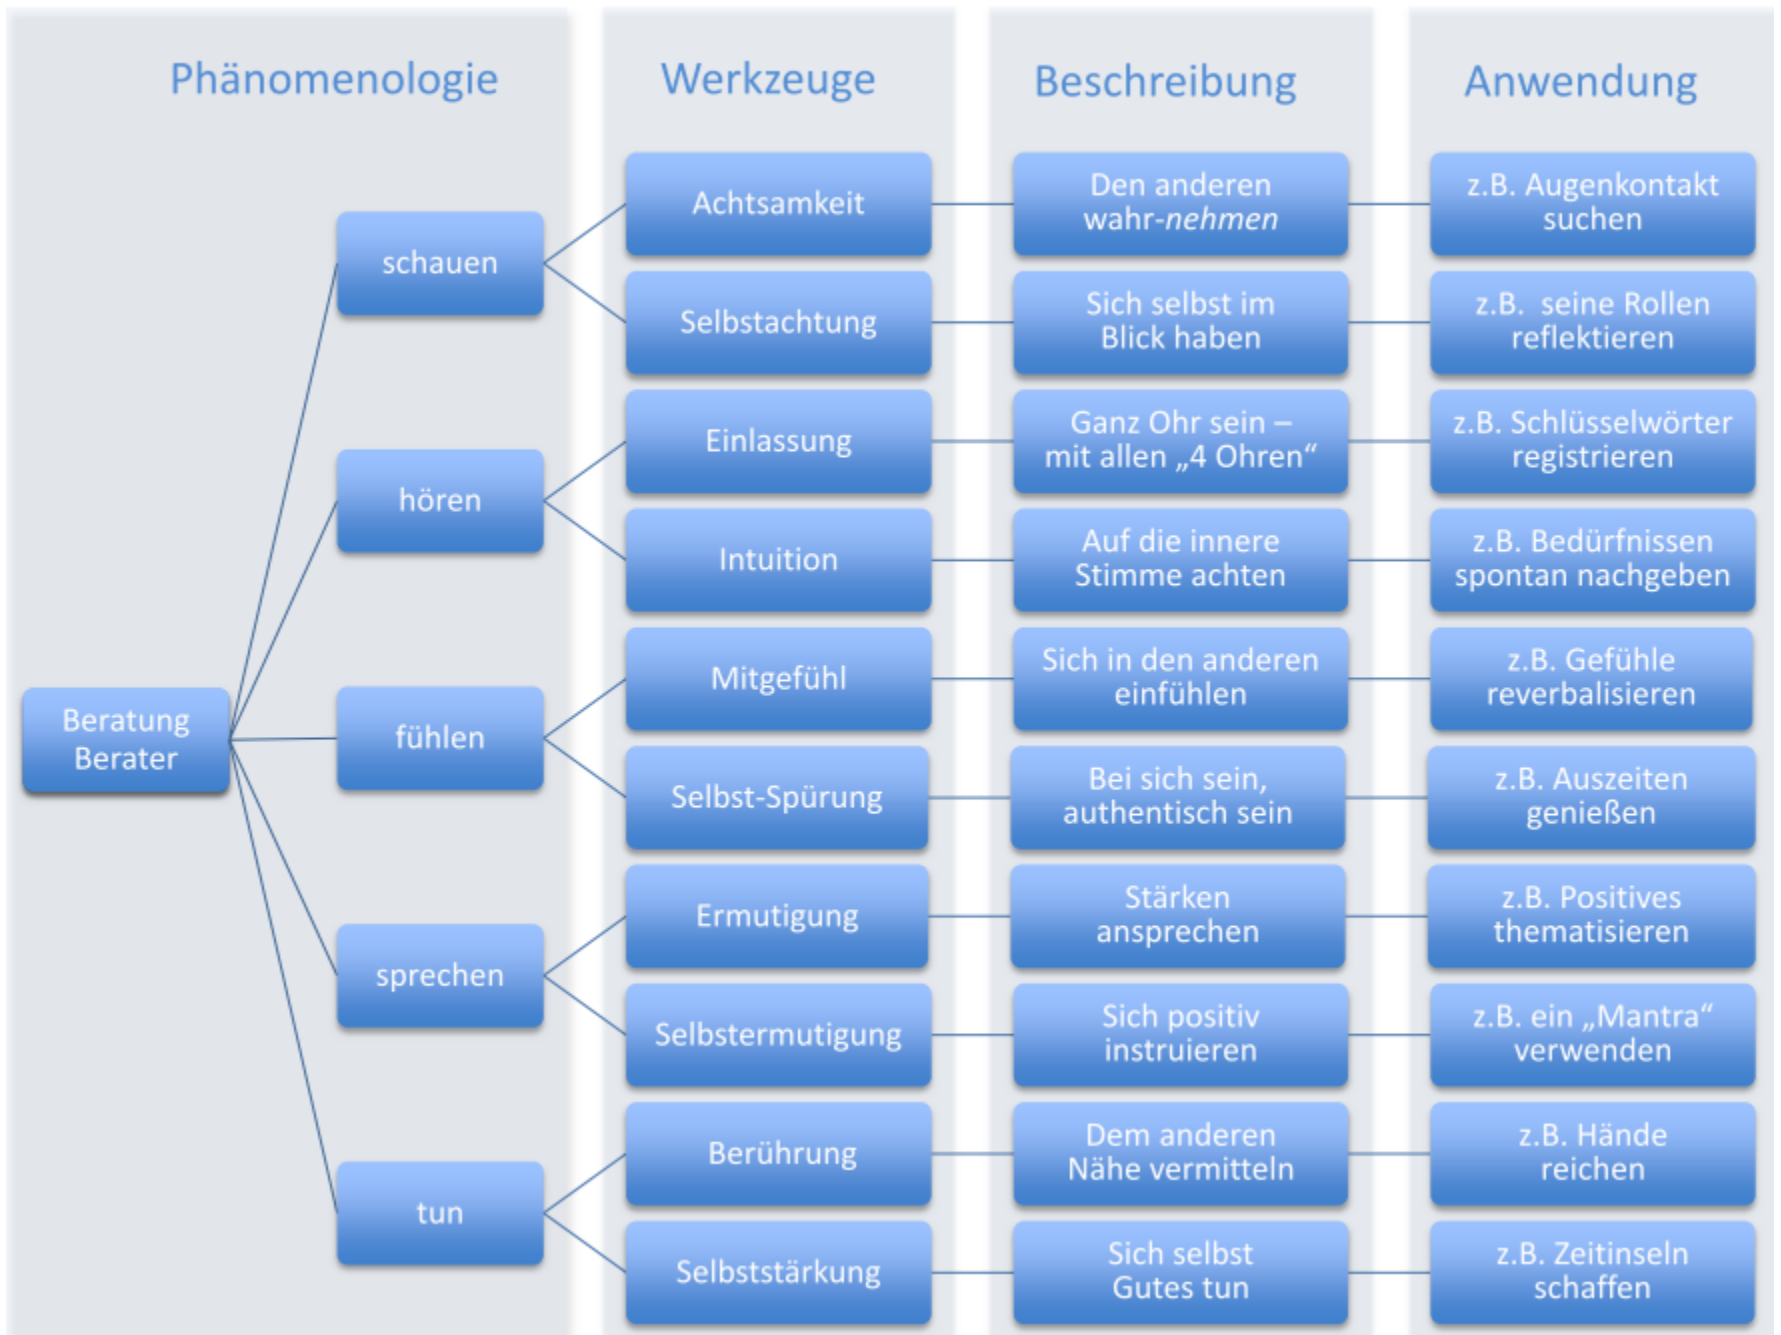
Phänomenologie

Werkzeuge

Beschreibung

Anwendung

Beratung Berater

schauen

hören

fühlen

sprechen

tun

Achtsamkeit

Den anderen wahr-*nehmen*

z.B. Augenkontakt suchen

Selbstachtung

Sich selbst im Blick haben

z.B. seine Rollen reflektieren

Einlassung

Ganz Ohr sein – mit allen „4 Ohren“

z.B. Schlüsselwörter registrieren

Intuition

Auf die innere Stimme achten

z.B. Bedürfnissen spontan nachgeben

Mitgefühl

Sich in den anderen einfühlen

z.B. Gefühle reverbalisieren

Selbst-Spürung

Bei sich sein, authentisch sein

z.B. Auszeiten genießen

Ermutigung

Stärken ansprechen

z.B. Positives thematisieren

Selbstermutigung

Sich positiv instruieren

z.B. ein „Mantra“ verwenden

Berührung

Dem anderen Nähe vermitteln

z.B. Hände reichen

Selbststärkung

Sich selbst Gutes tun

z.B. Zeitinseln schaffen